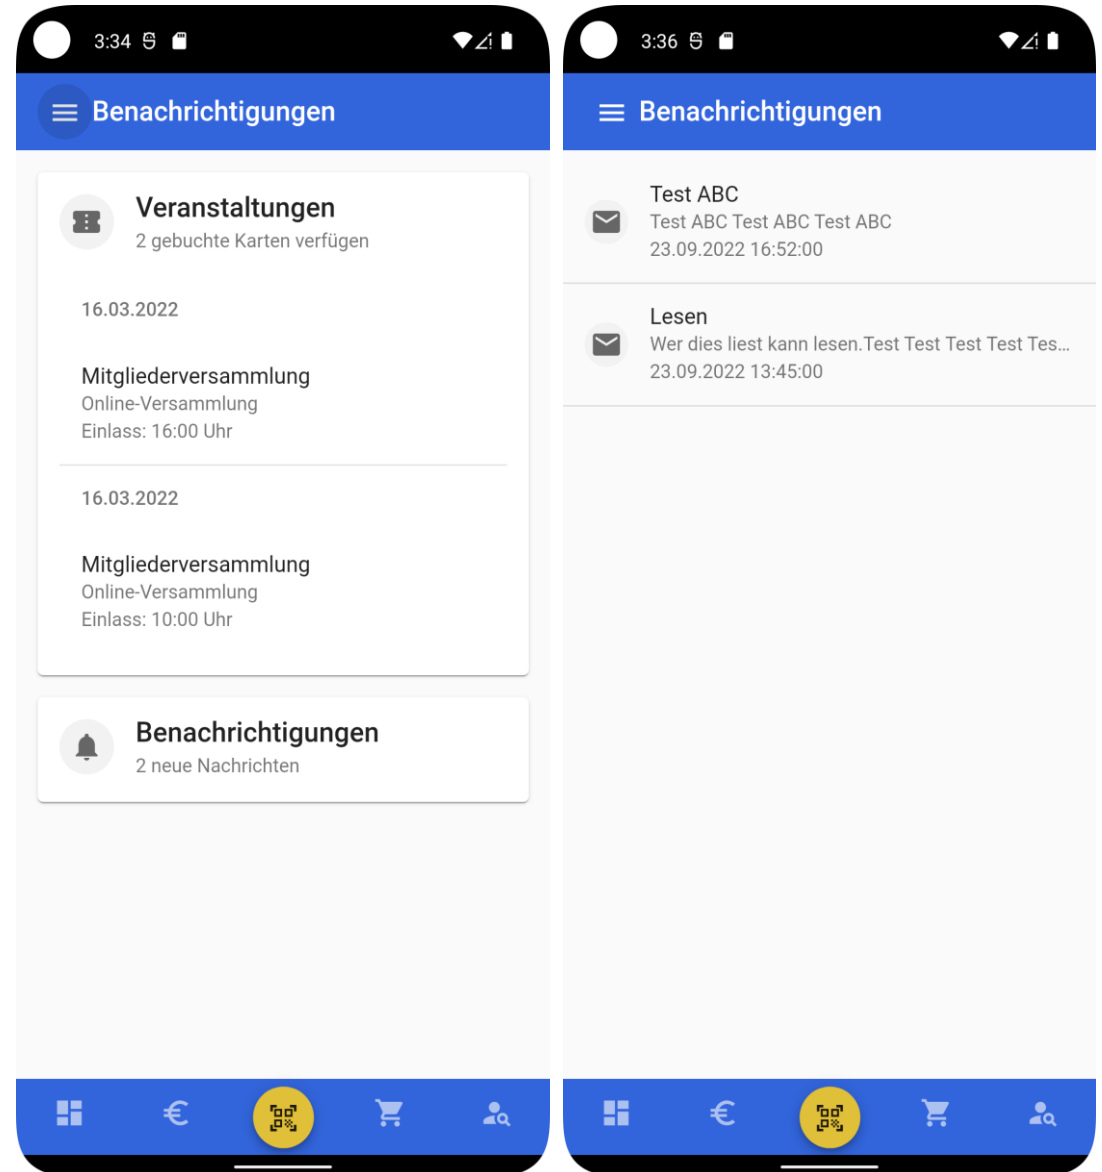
3:34

Benachrichtigungen

Veranstaltungen
2 gebuchte Karten verfügen

16.03.2022

Mitgliederversammlung
Online-Versammlung
Einlass: 16:00 Uhr

16.03.2022

Mitgliederversammlung
Online-Versammlung
Einlass: 10:00 Uhr

Benachrichtigungen
2 neue Nachrichten

€

3:36

Benachrichtigungen

Test ABC
Test ABC Test ABC Test ABC
23.09.2022 16:52:00

Lesen
Wer dies liest kann lesen.Test Test Test Test Tes...
23.09.2022 13:45:00

€